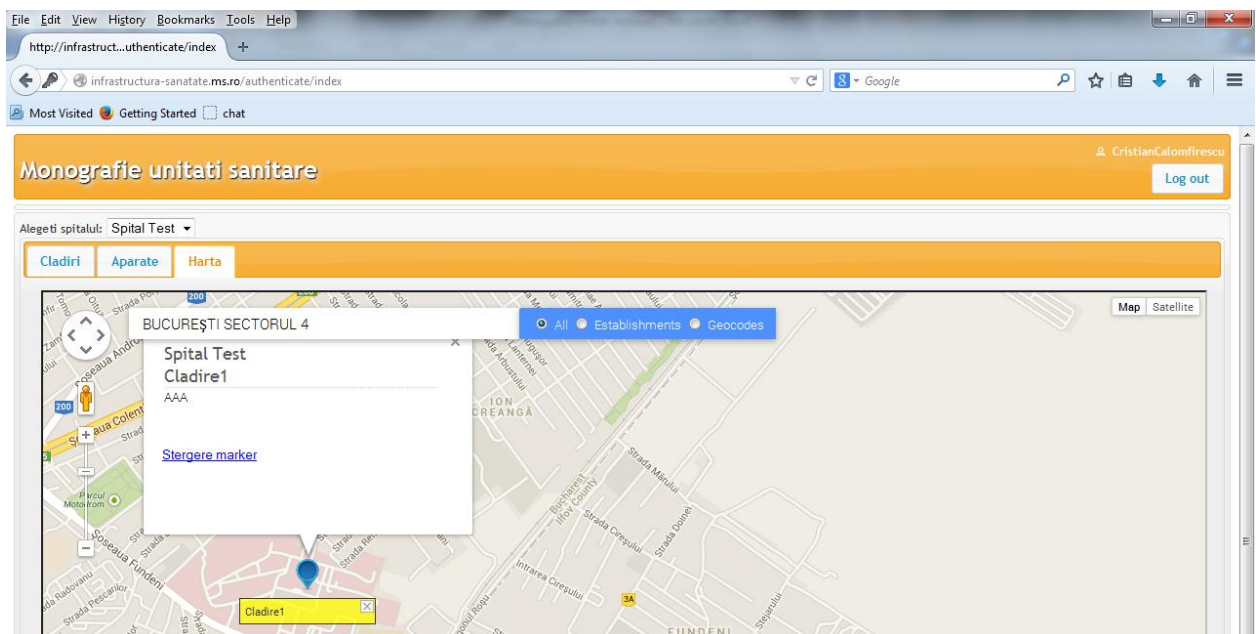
File Edit View History Bookmarks Tools Help

http://infrastruct...uthenticate/index +

infrastructura-sanatate.ms.ro/authenticate/index

Google

Most Visited Getting Started chat

Monografie unitati sanitare

CristianCalomfirescu

Log out

Alegeti spitalul: Spital Test

Cladiri Aparate Harta

Map Satellite

BUCUREŞTI SECTORUL 4

All Establishments Geocodes

Spital Test
Cladire1
AAA

Stergere marker

Cladire1

200

Şoseaua Colentina

Parcul Motodrom

Şoseaua Fundeni

Strada Radovanu

Strada Pescarilor

ION CREANGĂ

Strada Mărului

Bucharest Ilfov County

Strada Cireşului

Strada Doinei

Intrarea Cireşului

3A

FUNDENI